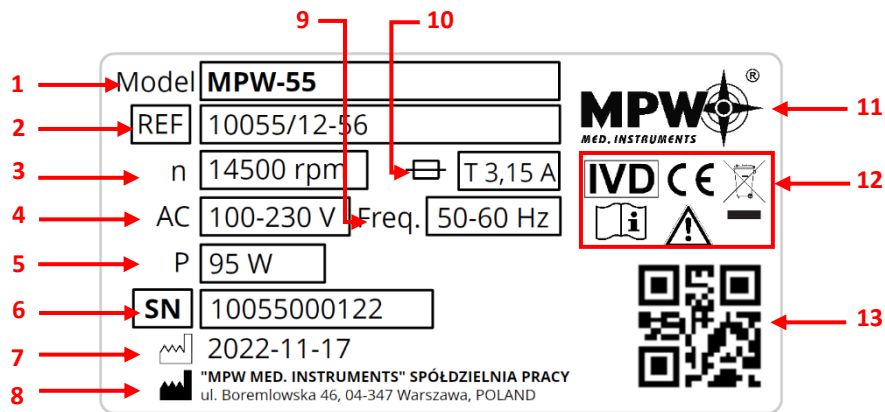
9
10
1
Model MPW-55
2
REF 10055/12-56
3
n 14500 rpm
T 3,15 A
4
AC 100-230 V Freq. 50-60 Hz
5
P 95 W
6
SN 10055000122
7
2022-11-17
8
"MPW MED. INSTRUMENTS" SPÓŁDZIELNIA PRACY
ul. Boremlowska 46, 04-347 Warszawa, POLAND
MPW ®
MED. INSTRUMENTS
11
IVD CE
12
13